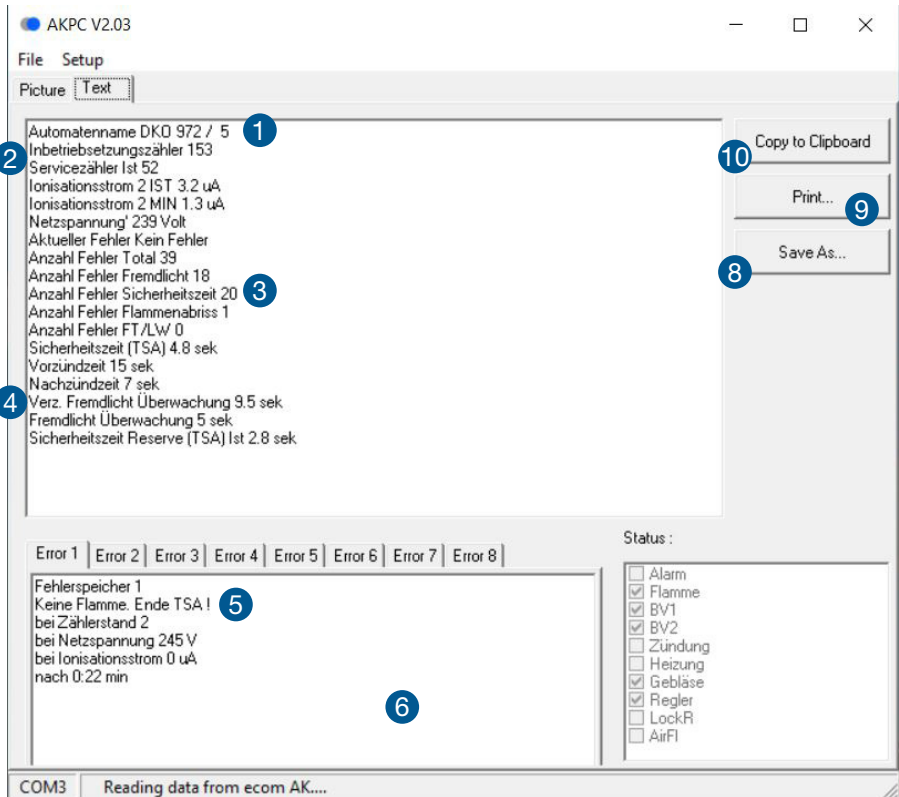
AKPC V2.03

File Setup

Picture Text

Automatenname DKO 972 / 5
Inbetriebsetzungszähler 153
Servicezähler Ist 52
Ionisationsstrom 2 IST 3.2 uA
Ionisationsstrom 2 MIN 1.3 uA
Netzspannung' 239 Volt
Aktueller Fehler Kein Fehler
Anzahl Fehler Total 39
Anzahl Fehler Fremdlicht 18
Anzahl Fehler Sicherheitszeit 20
Anzahl Fehler Flammenabriss 1
Anzahl Fehler FT/LW 0
Sicherheitszeit (TSA) 4.8 sek
Vorzündzeit 15 sek
Nachzündzeit 7 sek
Verz. Fremdlicht Überwachung 9.5 sek
Fremdlicht Überwachung 5 sek
Sicherheitszeit Reserve (TSA) Ist 2.8 sek

1 2 3 4

Copy to Clipboard 10
Print... 9
Save As... 8

Error 1 Error 2 Error 3 Error 4 Error 5 Error 6 Error 7 Error 8

Fehlerspeicher 1
Keine Flamme. Ende TSA !
bei Zählerstand 2
bei Netzspannung 245 V
bei Ionisationsstrom 0 uA
nach 0:22 min

5 6

Status :
Alarm
Flamme
BV1
BV2
Zündung
Heizung
Gebläse
Regler
LockR
AirFl

COM3 Reading data from ecom AK....